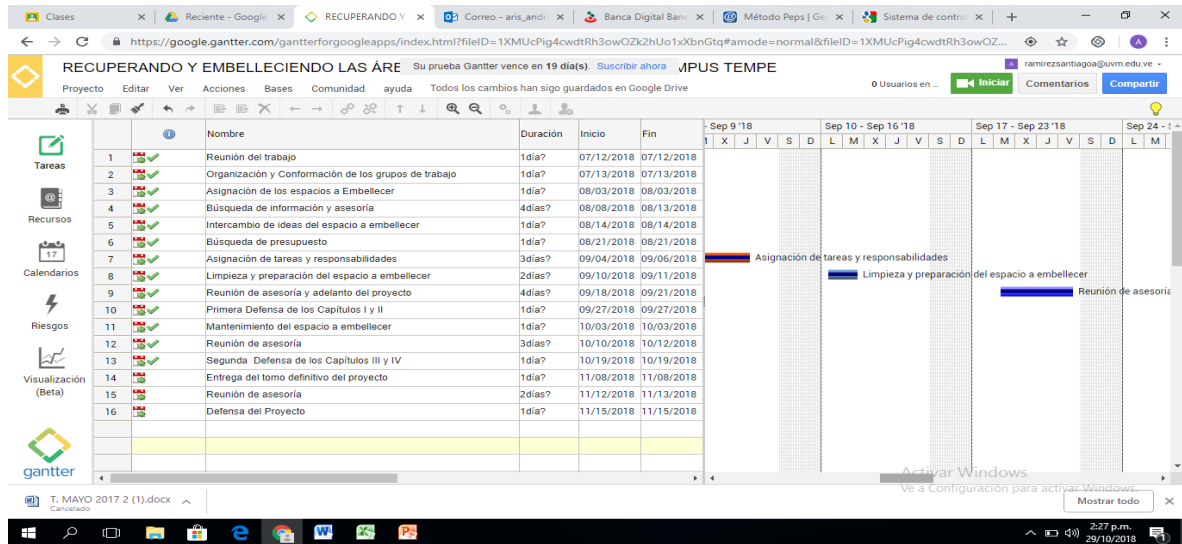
Clases | Reciente - Google | RECUPERANDO Y | Correo - aris_andr | Banca Digital Banc | Método Peps | Ge | Sistema de control

https://google.gantter.com/gantterforgoogleapps/index.html?fileID=1XMUcPig4cwdtRh3owOZk2hUo1xXbnGtq#amode=normal&fileID=1XMUcPig4cwdtRh3owOZ...

RECUPERANDO Y EMBELLECIENDO LAS ÁRE Su prueba Gantter vence en 19 día(s). Suscribir ahora MPUS TEMPE

ramirezsantiagoa@uvm.edu.ve

Proyecto Editar Ver Acciones Bases Comunidad ayuda Todos los cambios han sigo guardados en Google Drive

0 Usuarios en ... Iniciar Comentarios Compartir

Tareas

Recursos

17 Calendarios

Riesgos

Visualización (Beta)

gantter

| | | Nombre | Duración | Inicio | Fin |
|---|---|---|---|---|---|
| 1 | | Reunión del trabajo | 1día? | 07/12/2018 | 07/12/2018 |
| 2 | | Organización y Conformación de los grupos de trabajo | 1día? | 07/13/2018 | 07/13/2018 |
| 3 | | Asignación de los espacios a Embellecer | 1día? | 08/03/2018 | 08/03/2018 |
| 4 | | Búsqueda de información y asesoría | 4días? | 08/08/2018 | 08/13/2018 |
| 5 | | Intercambio de ideas del espacio a embellecer | 1día? | 08/14/2018 | 08/14/2018 |
| 6 | | Búsqueda de presupuesto | 1día? | 08/21/2018 | 08/21/2018 |
| 7 | | Asignación de tareas y responsabilidades | 3días? | 09/04/2018 | 09/06/2018 |
| 8 | | Limpieza y preparación del espacio a embellecer | 2días? | 09/10/2018 | 09/11/2018 |
| 9 | | Reunión de asesoría y adelanto del proyecto | 4días? | 09/18/2018 | 09/21/2018 |
| 10 | | Primera Defensa de los Capítulos I y II | 1día? | 09/27/2018 | 09/27/2018 |
| 11 | | Mantenimiento del espacio a embellecer | 1día? | 10/03/2018 | 10/03/2018 |
| 12 | | Reunión de asesoría | 3días? | 10/10/2018 | 10/12/2018 |
| 13 | | Segunda Defensa de los Capítulos III y IV | 1día? | 10/19/2018 | 10/19/2018 |
| 14 | | Entrega del tomo definitivo del proyecto | 1día? | 11/08/2018 | 11/08/2018 |
| 15 | | Reunión de asesoría | 2días? | 11/12/2018 | 11/13/2018 |
| 16 | | Defensa del Proyecto | 1día? | 11/15/2018 | 11/15/2018 |

Sep 9 '18 | Sep 10 - Sep 16 '18 | Sep 17 - Sep 23 '18 | Sep 24 -
J X J V S D L M X J V S D L M X J V S D L M

Asignación de tareas y responsabilidades
Limpieza y preparación del espacio a embellecer
Reunión de asesoría

Activar Windows
Ve a Configuración para activar Windows.

T. MAYO 2017 2 (1).docx
Cancelado

Mostrar todo

2:27 p.m.
29/10/2018